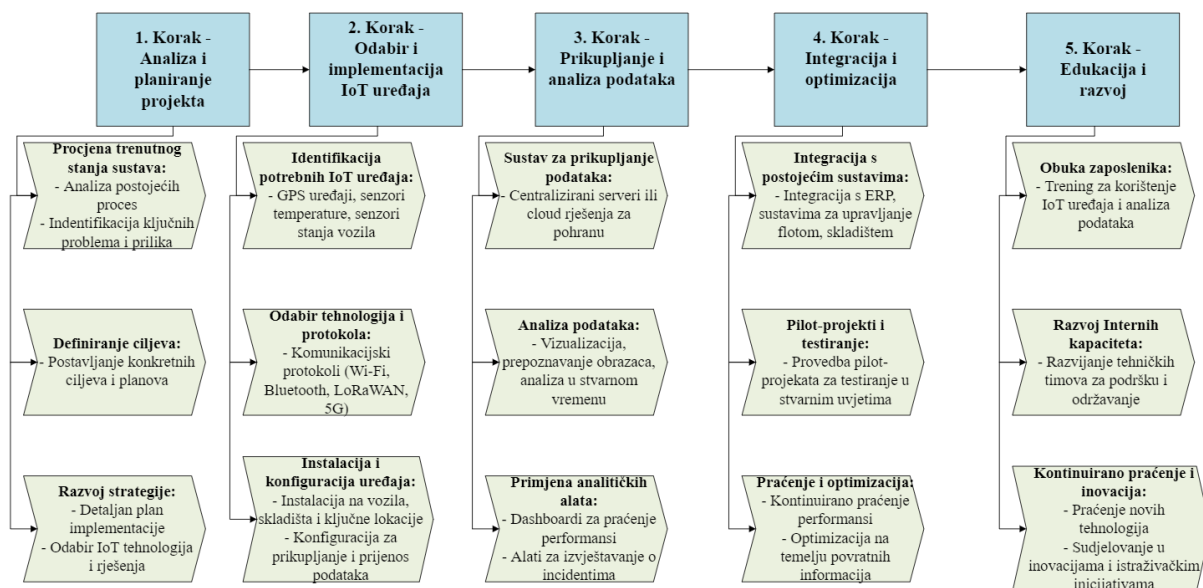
1. Korak - Analiza i planiranje projekta

Procjena trenutnog stanja sustava:
- Analiza postojećih proces
- Indentifikacija ključnih problema i prilika

Definiranje ciljeva:
- Postavljanje konkretnih ciljeva i planova

Razvoj strategije:
- Detaljan plan implementacije
- Odabir IoT tehnologija i rješenja

2. Korak - Odabir i implementacija IoT uređaja

Identifikacija potrebnih IoT uređaja:
- GPS uređaji, senzori temperature, senzori stanja vozila

Odabir tehnologija i protokola:
- Komunikacijski protokoli (Wi-Fi, Bluetooth, LoRaWAN, 5G)

Instalacija i konfiguracija uređaja:
- Instalacija na vozila, skladišta i ključne lokacije
- Konfiguracija za prikupljanje i prijenos podataka

3. Korak - Prikupljanje i analiza podataka

Sustav za prikupljanje podataka:
- Centralizirani serveri ili cloud rješenja za pohranu

Analiza podataka:
- Vizualizacija, prepoznavanje obrazaca, analiza u stvarnom vremenu

Primjena analitičkih alata:
- Dashboardi za praćenje performansi
- Alati za izvještavanje o incidentima

4. Korak - Integracija i optimizacija

Integracija s postojećim sustavima:
- Integracija s ERP, sustavima za upravljanje flotom, skladištem

Pilot-projekti i testiranje:
- Provedba pilot-projekata za testiranje u stvarnim uvjetima

Praćenje i optimizacija:
- Kontinuirano praćenje performansi
- Optimizacija na temelju povratnih informacija

5. Korak - Edukacija i razvoj

Obuka zaposlenika:
- Trening za korištenje IoT uređaja i analiza podataka

Razvoj Internih kapaciteta:
- Razvijanje tehničkih timova za podršku i održavanje

Kontinuirano praćenje i inovacija:
- Praćenje novih tehnologija
- Sudjelovanje u inovacijama i istraživačkim inicijativama